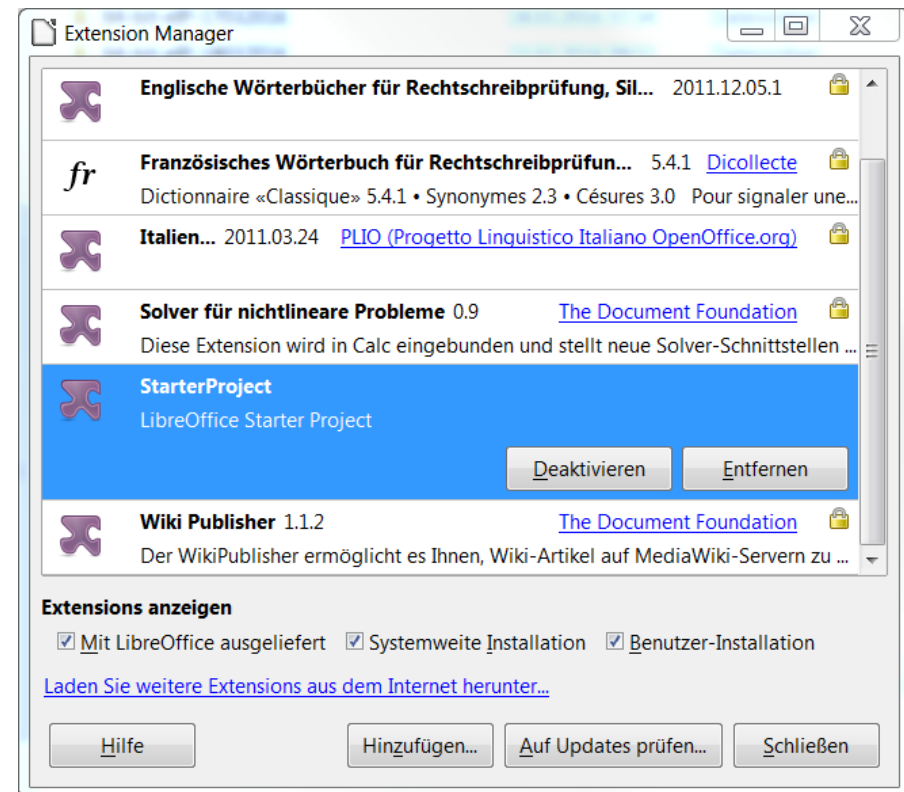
Extension Manager

Englische Wörterbücher für Rechtschreibprüfung, Sil... 2011.12.05.1

fr Französisches Wörterbuch für Rechtschreibprüfun... 5.4.1 Dicollecte
Dictionnaire «Classique» 5.4.1 • Synonymes 2.3 • Césures 3.0 Pour signaler une...

Italien... 2011.03.24 PLIO (Progetto Linguistico Italiano OpenOffice.org)

Solver für nichtlineare Probleme 0.9 The Document Foundation
Diese Extension wird in Calc eingebunden und stellt neue Solver-Schnittstellen ...

StarterProject
LibreOffice Starter Project

Deaktivieren Entfernen

Wiki Publisher 1.1.2 The Document Foundation
Der WikiPublisher ermöglicht es Ihnen, Wiki-Artikel auf MediaWiki-Servern zu ...

Extensions anzeigen
Mit LibreOffice ausgeliefert Systemweite Installation Benutzer-Installation

Laden Sie weitere Extensions aus dem Internet herunter...

Hilfe Hinzufügen... Auf Updates prüfen... Schließen